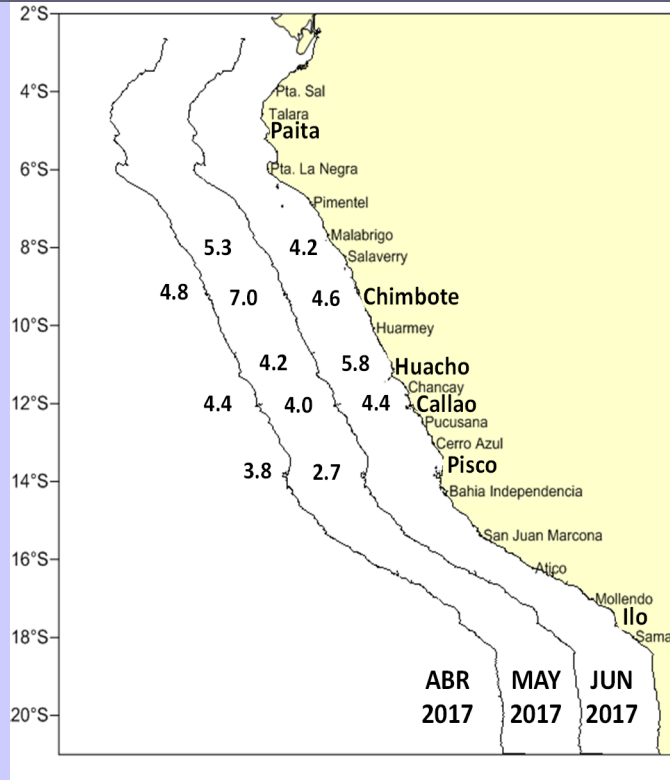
2°S
4°S
6°S
8°S
10°S
12°S
14°S
16°S
18°S
20°S

Pta. Sal
Talara
Paita
Pta. La Negra
Pimentel
Malabrigo
Salaverry
Chimbote
Huarmey
Huacho
Chancay
Callao
Pucusana
Cerro Azul
Pisco
Bahia Independencia
San Juan Marcona
Atico
Mollendo
Ilo
Sama

5.3
4.2
4.8
7.0
4.6
4.2
5.8
4.4
4.0
4.4
3.8
2.7

ABR 2017
MAY 2017
JUN 2017